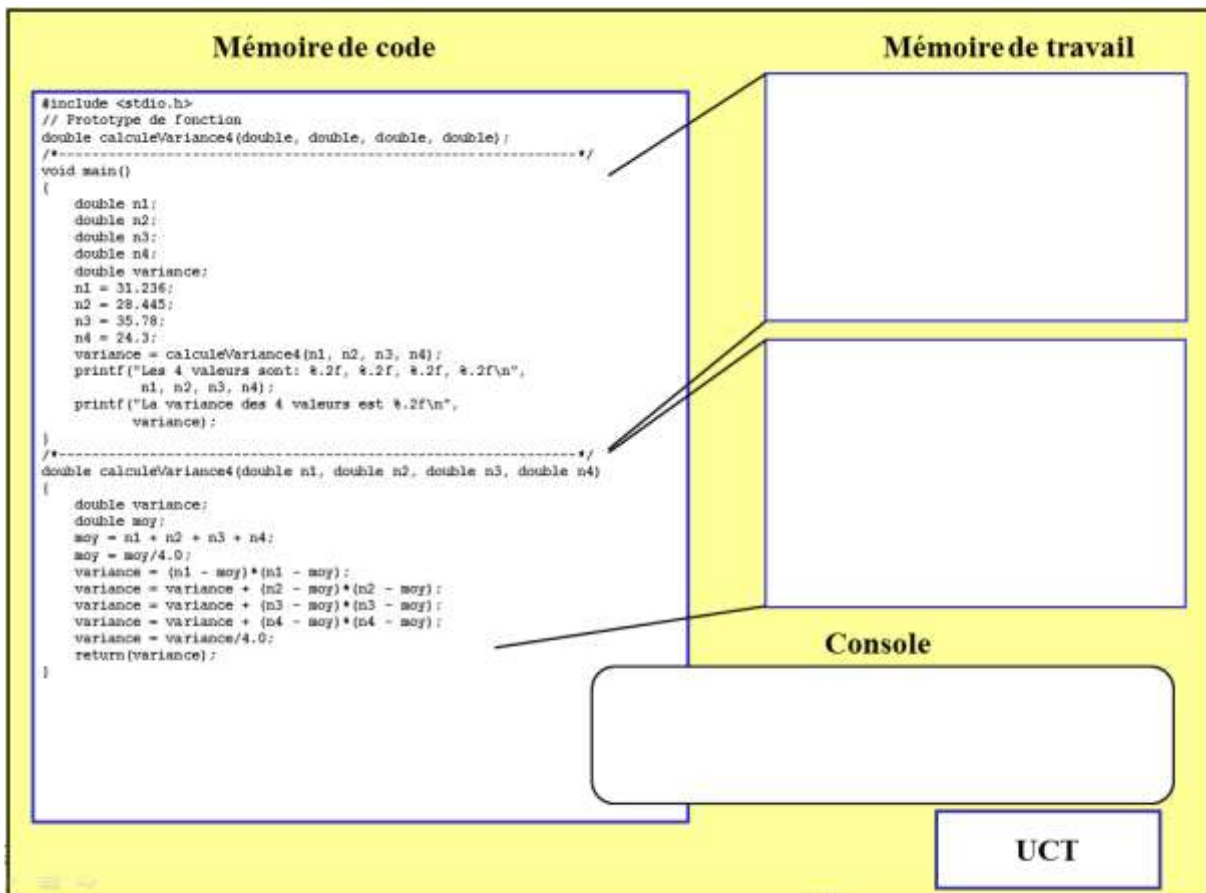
Mémoire de code

Mémoire de travail

```
#include <stdio.h>
// Prototype de fonction
double calculeVariance4(double, double, double, double);
/*--------------------------------------------------------------*/
void main()
{
    double n1;
    double n2;
    double n3;
    double n4;
    double variance;
    n1 = 31.236;
    n2 = 28.445;
    n3 = 35.78;
    n4 = 24.3;
    variance = calculeVariance4(n1, n2, n3, n4);
    printf("Les 4 valeurs sont: %.2f, %.2f, %.2f, %.2f\n",
           n1, n2, n3, n4);
    printf("La variance des 4 valeurs est %.2f\n",
           variance);
}
/*--------------------------------------------------------------*/
double calculeVariance4(double n1, double n2, double n3, double n4)
{
    double variance;
    double moy;
    moy = n1 + n2 + n3 + n4;
    moy = moy/4.0;
    variance = (n1 - moy)*(n1 - moy);
    variance = variance + (n2 - moy)*(n2 - moy);
    variance = variance + (n3 - moy)*(n3 - moy);
    variance = variance + (n4 - moy)*(n4 - moy);
    variance = variance/4.0;
    return(variance);
}
```

Console

UCT